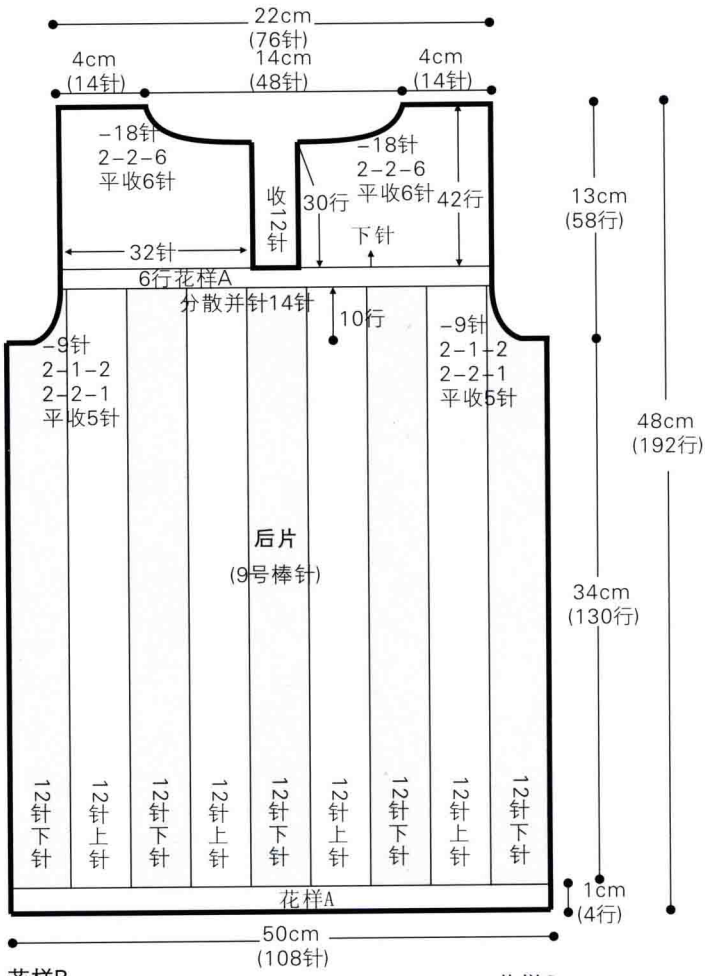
22cm
(76针)
4cm
(14针)
14cm
(48针)
4cm
(14针)

-18针
2-2-6
平收6针

收12针

30行

-18针
2-2-6
平收6针

42行

13cm
(58行)

32针

下针

6行花样A
分散并针14针

10行

-9针
2-1-2
2-2-1
平收5针

-9针
2-1-2
2-2-1
平收5针

48cm
(192行)

后片
(9号棒针)

34cm
(130行)

12针下针
12针上针
12针下针
12针上针
12针下针
12针上针
12针下针
12针上针
12针下针

花样A

1cm
(4行)

50cm
(108针)

花样B